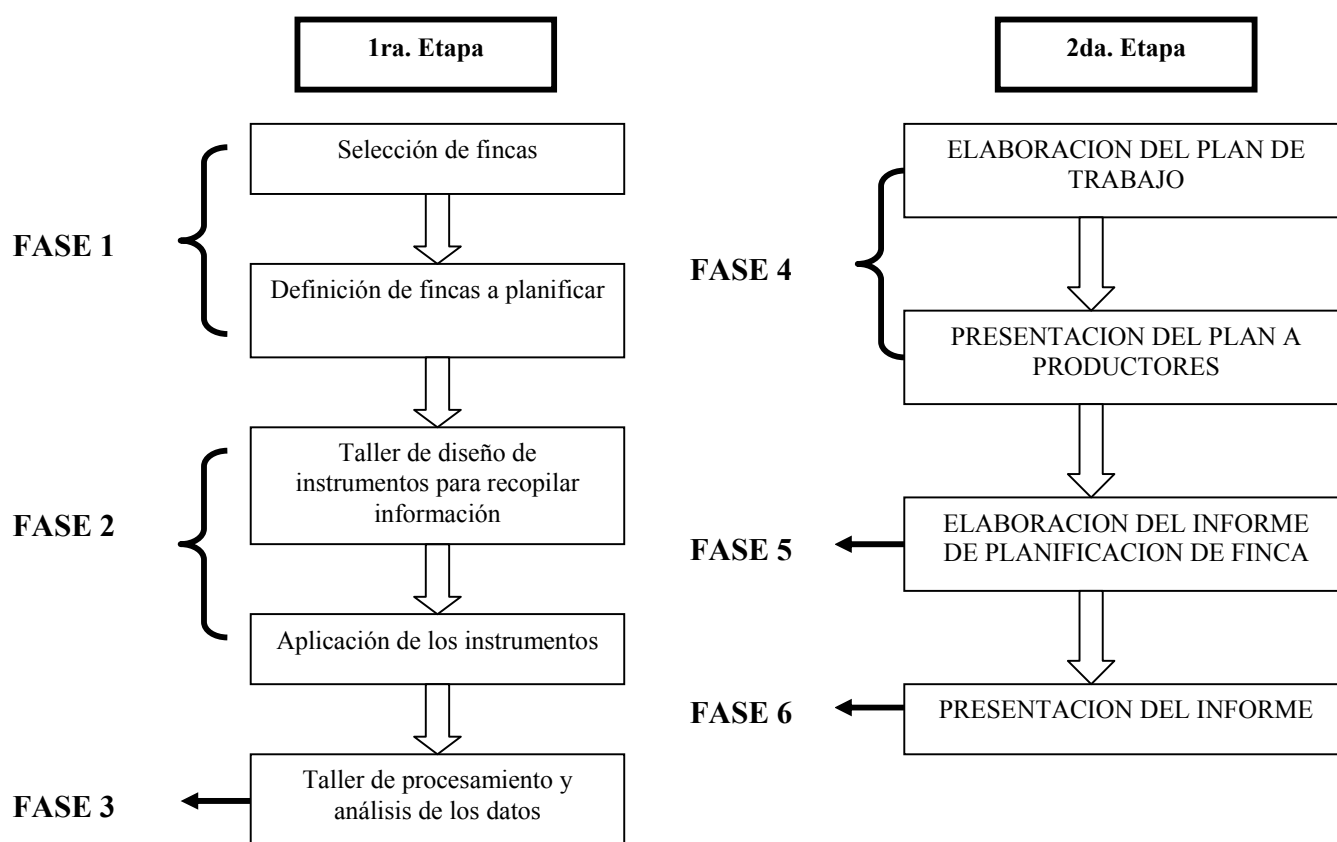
1ra. Etapa

FASE 1

Selección de fincas

Definición de fincas a planificar

FASE 2

Taller de diseño de instrumentos para recopilar información

Aplicación de los instrumentos

FASE 3

Taller de procesamiento y análisis de los datos

2da. Etapa

FASE 4

ELABORACION DEL PLAN DE TRABAJO

PRESENTACION DEL PLAN A PRODUCTORES

FASE 5

ELABORACION DEL INFORME DE PLANIFICACION DE FINCA

FASE 6

PRESENTACION DEL INFORME